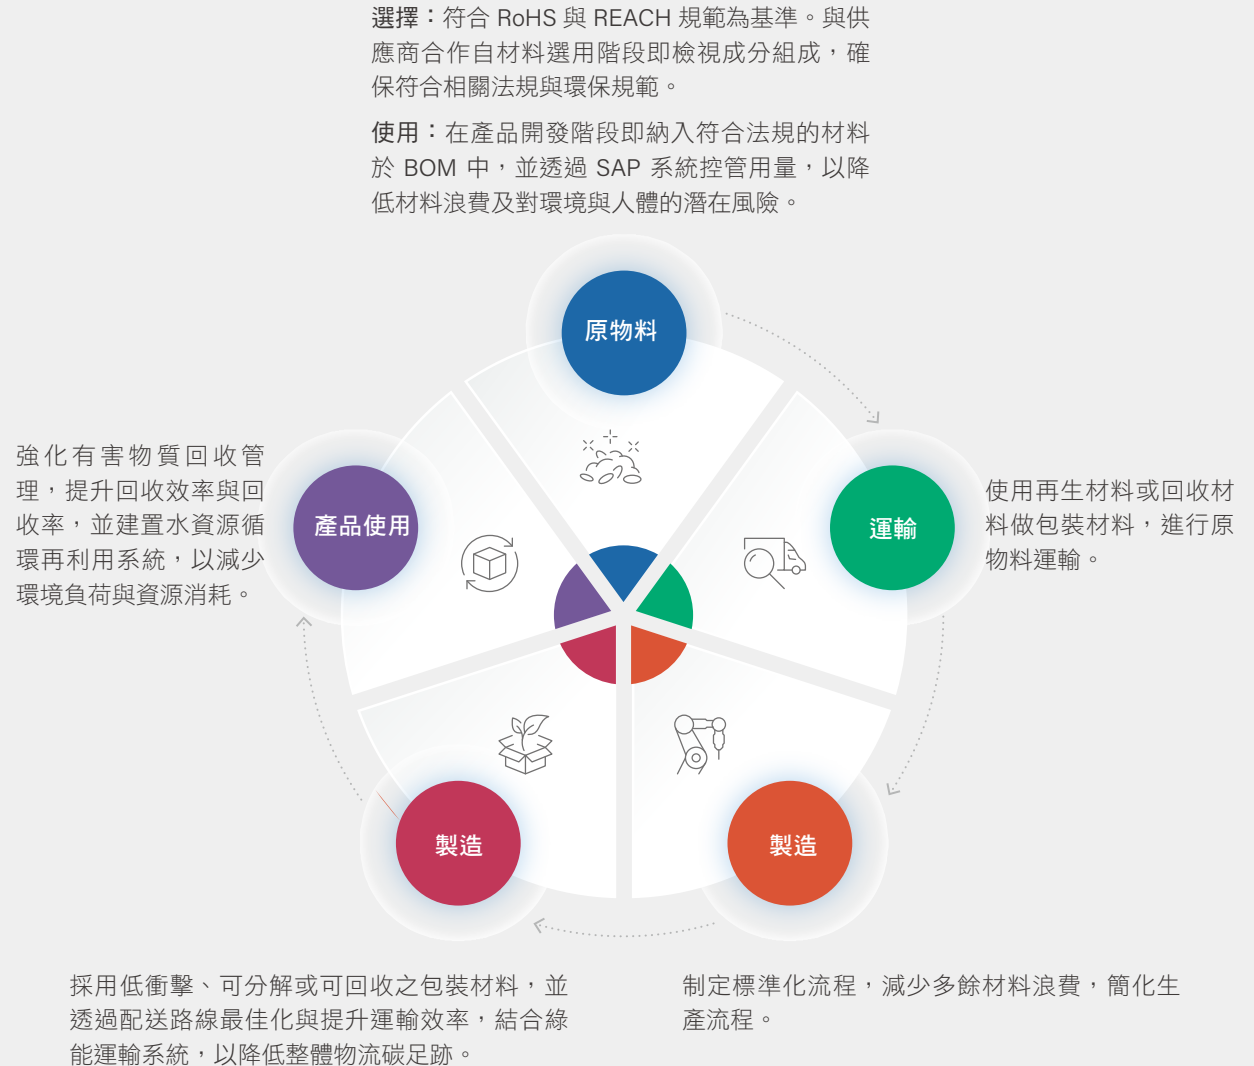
選擇：符合 RoHS 與 REACH 規範為基準。與供應商合作自材料選用階段即檢視成分組成，確保符合相關法規與環保規範。

使用：在產品開發階段即納入符合法規的材料於 BOM 中，並透過 SAP 系統控管用量，以降低材料浪費及對環境與人體的潛在風險。

原物料

運輸

使用再生材料或回收材料做包裝材料，進行原物料運輸。

強化有害物質回收管理，提升回收效率與回收率，並建置水資源循環再利用系統，以減少環境負荷與資源消耗。

產品使用

製造

製造

採用低衝擊、可分解或可回收之包裝材料，並透過配送路線最佳化與提升運輸效率，結合綠能運輸系統，以降低整體物流碳足跡。

制定標準化流程，減少多餘材料浪費，簡化生產流程。